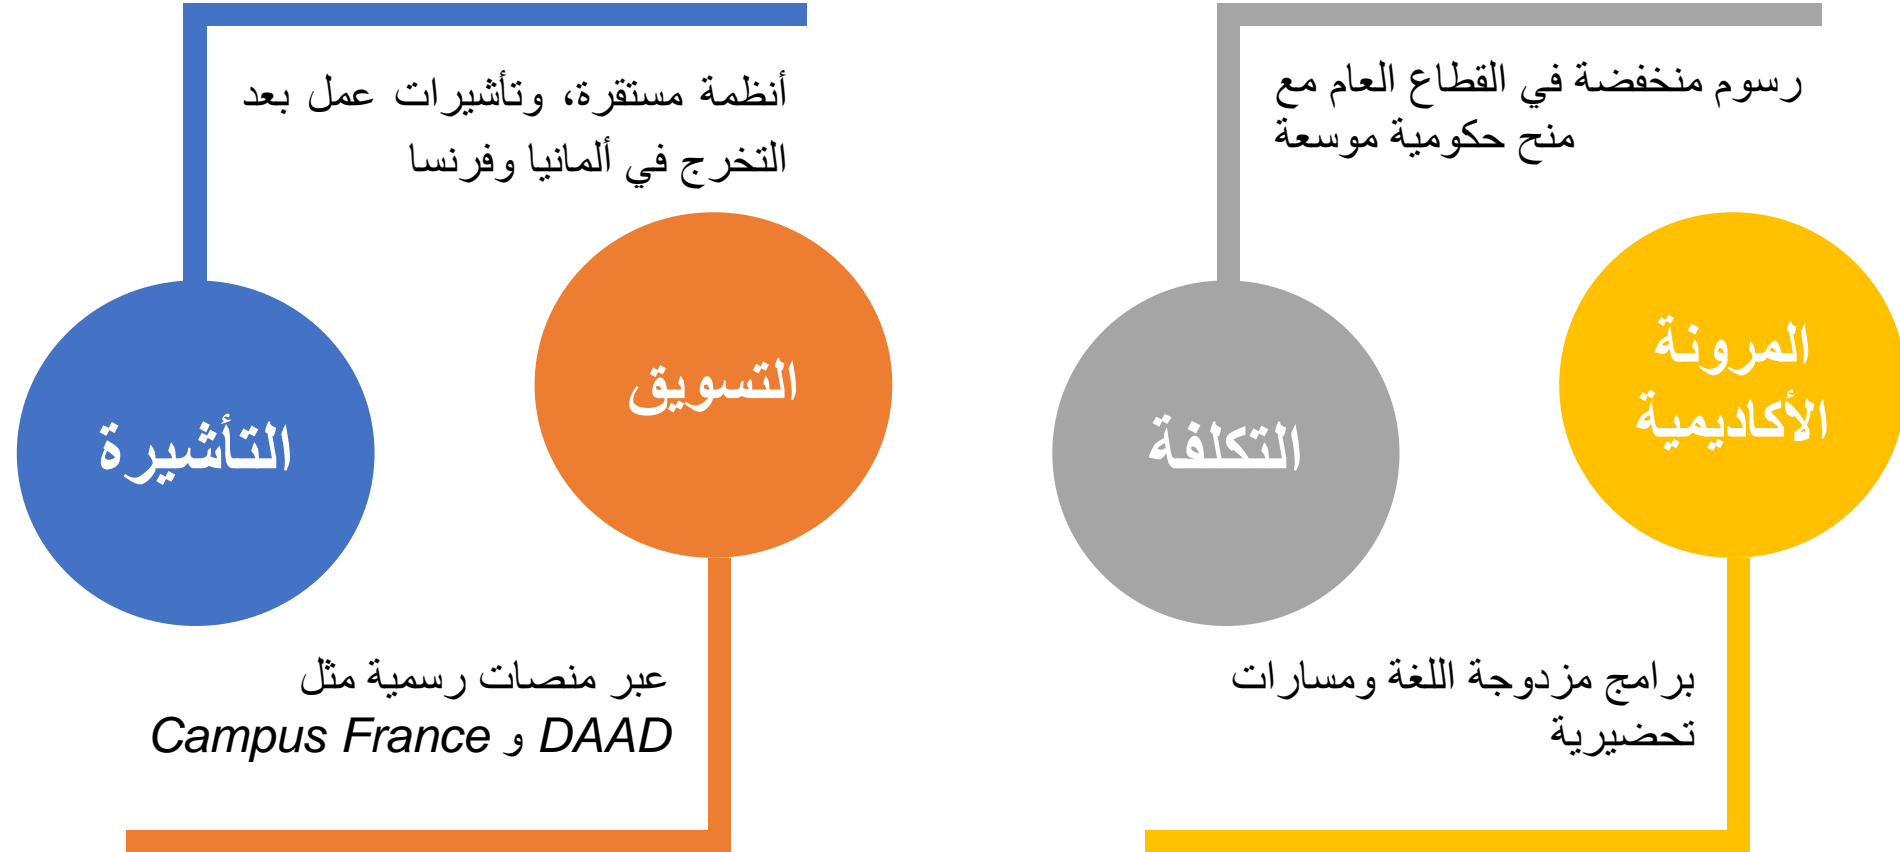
رسوم منخفضة في القطاع العام مع منح حكومية موسعة

المرونة الأكاديمية

التكلفة

برامج مزدوجة اللغة ومسارات تحضيرية

أنظمة مستقرة، وتأشيرات عمل بعد التخرج في ألمانيا وفرنسا

التسويق

التأشيرة

عبر منصات رسمية مثل DAAD و Campus France